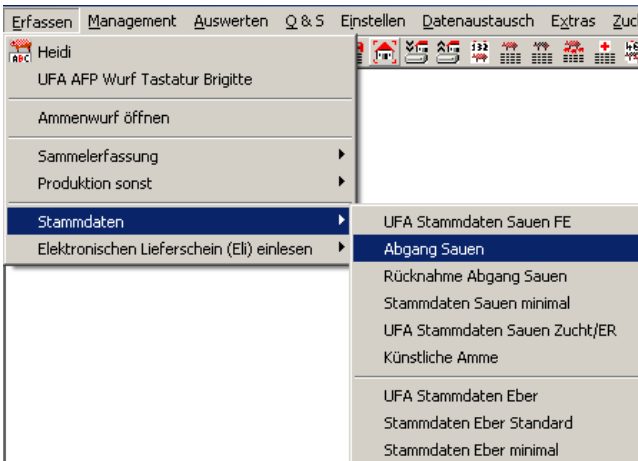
Erfassen Management Auswerten Q & S Einstellen Datenaustausch Extras Zuc

Heidi
UFA AFP Wurf Tastatur Brigitte

Ammenwurf öffnen

Sammelerfassung
Produktion sonst

Stammdaten
Elektronischen Lieferschein (Eli) einlesen

UFA Stammdaten Sauen FE
Abgang Sauen
Rücknahme Abgang Sauen
Stammdaten Sauen minimal
UFA Stammdaten Sauen Zucht/ER
Künstliche Amme

UFA Stammdaten Eber
Stammdaten Eber Standard
Stammdaten Eber minimal